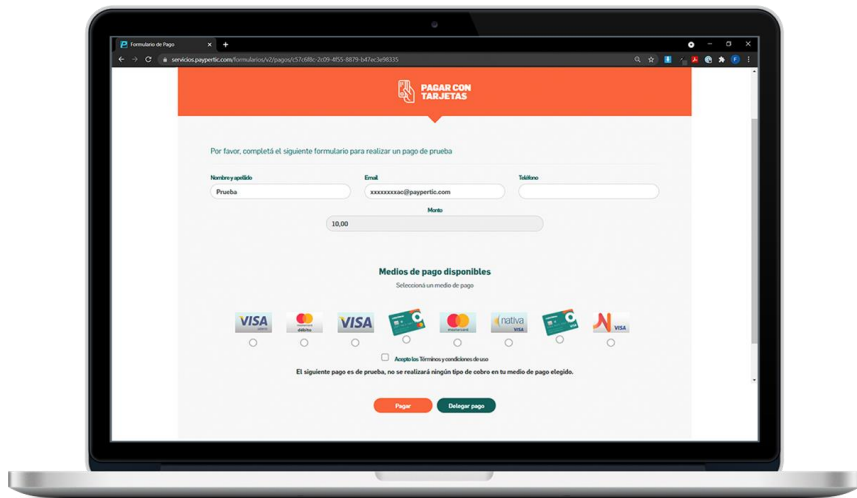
Formulario de Pago
servicios.paypertic.com/formularios/v2/pagos/c57c6f8c-2c09-4f55-8879-b47ac3a98335

PAGAR CON TARJETAS

Por favor, completá el siguiente formulario para realizar un pago de prueba

Nombre y apellido
Prueba

Email
xxxxxxxxac@paypertic.com

Teléfono

Monto
10,00

Medios de pago disponibles
Seleccioná un medio de pago

VISA
mastercard debito
VISA
mastercard
nativa VISA
N VISA

Acepto los Términos y condiciones de uso

El siguiente pago es de prueba, no se realizará ningún tipo de cobro en tu medio de pago elegido.

Pagar
Delegar pago